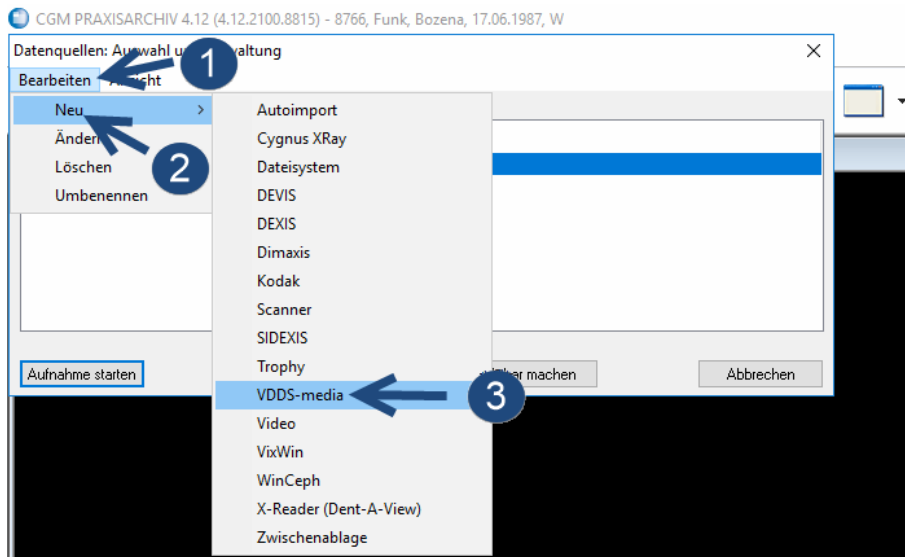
CGM PRAXISARCHIV 4.12 (4.12.2100.8815) - 8766, Funk, Bozena, 17.06.1987, W

Datenquellen: Auswahl u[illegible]waltung

×

Bearbeiten

1

A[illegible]sicht

Neu

Änder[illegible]

2

Löschen

Umbenennen

Autoimport
Cygnus XRay
Dateisystem
DEVIS
DEXIS
Dimaxis
Kodak
Scanner
SIDEXIS
Trophy
VDDS-media

3

Video
VixWin
WinCeph
X-Reader (Dent-A-View)
Zwischenablage

Aufnahme starten

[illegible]her machen

Abbrechen